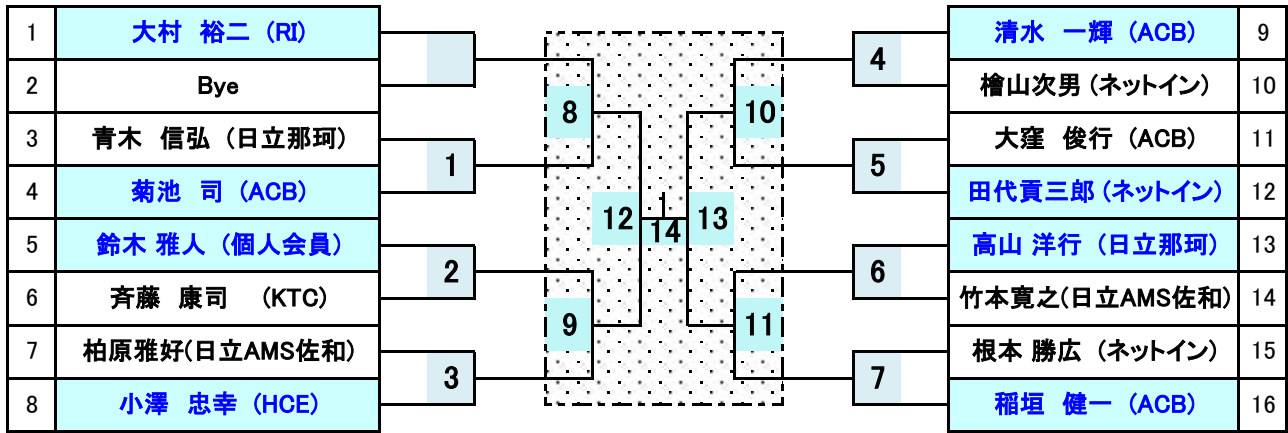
| 1 | 大村　裕二（RI） |
|---|---|
| 2 | Bye |
| 3 | 青木　信弘（日立那珂） |
| 4 | 菊池　司（ACB） |
| 5 | 鈴木 雅人（個人会員） |
| 6 | 斉藤　康司　（KTC） |
| 7 | 柏原雅好(日立AMS佐和) |
| 8 | 小澤　忠幸（HCE） |

1
2
3
8
9
12
1
14
13
10
11
4
5
6
7

| 清水　一輝（ACB） | 9 |
|---|---|
| 檜山次男（ネットイン） | 10 |
| 大窪　俊行（ACB） | 11 |
| 田代貢三郎（ネットイン） | 12 |
| 高山 洋行（日立那珂） | 13 |
| 竹本寛之(日立AMS佐和) | 14 |
| 根本 勝広（ネットイン） | 15 |
| 稲垣　健一（ACB） | 16 |